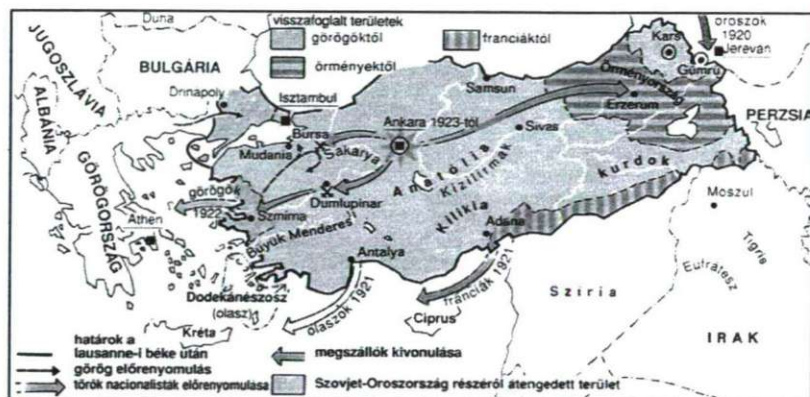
Duna
visszafoglalt területek
görögöktől
franciáktól
örményektől
oroszok 1920
Kars
Gümrü
Jerevan
JUGOSZLÁVIA
ALBÁNIA
BULGÁRIA
Drinápoly
Isztambul
Samsun
Örményország
Erzerum
PERZSIA
Bursa
Mudania
Ankara 1923-tól
Sivas
Sakarya
Anatólia
Kizilirmak
kurdok
GÖRÖGORSZÁG
görögök 1922
Dumlupinar
Szmirna
Athén
Kilikia
Moszul
Adana
Tigris
Büyük Menderes
Antalya
Eufrátesz
Dodekanészosz (olasz)
olaszok 1921
franciák 1921
Sziria
Kréta
Ciprus
IRAK
határok a lausanne-i béke után
görög előrenyomulás
török nacionalisták előrenyomulása
megszállók kivonulása
Szovjet-Oroszország részéről átengedett terület